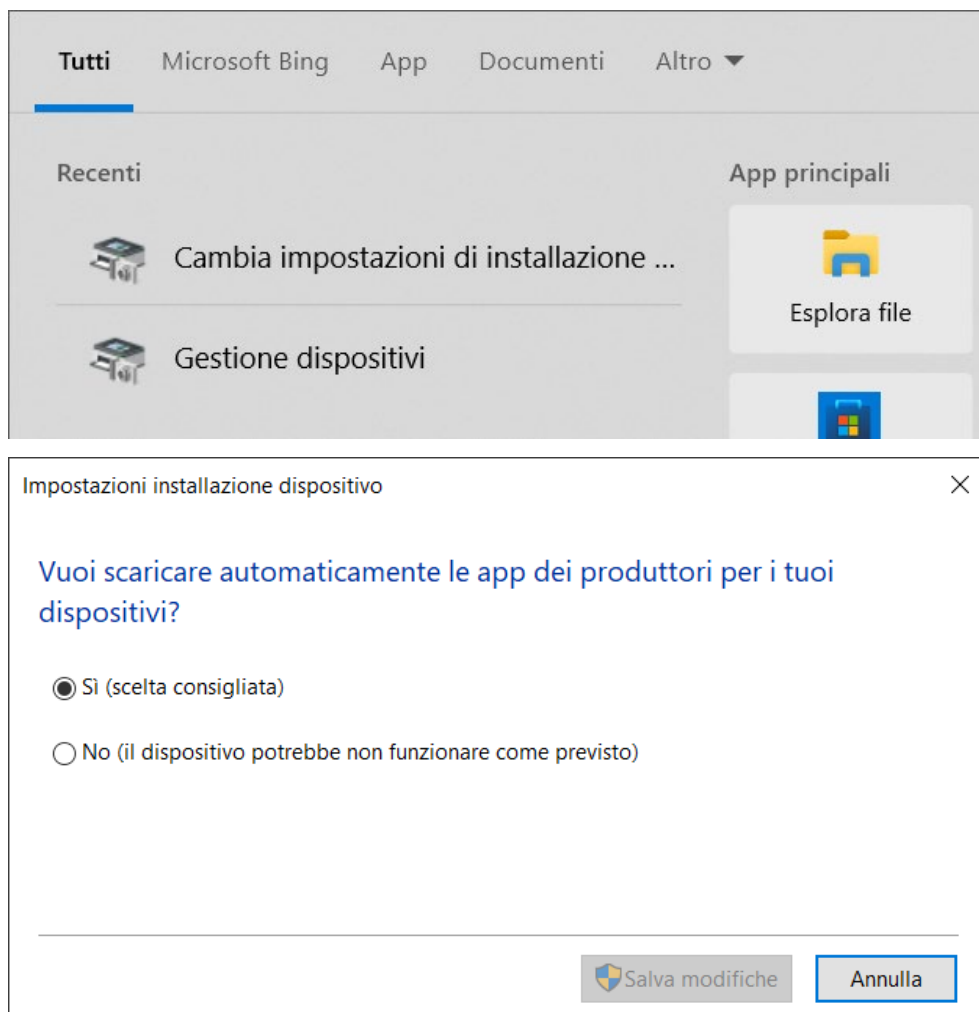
Tutti Microsoft Bing App Documenti Altro

Recenti

Cambia impostazioni di installazione ...

Gestione dispositivi

App principali

Esplora file

Impostazioni installazione dispositivo

Vuoi scaricare automaticamente le app dei produttori per i tuoi dispositivi?

Sì (scelta consigliata)

No (il dispositivo potrebbe non funzionare come previsto)

Salva modifiche

Annulla